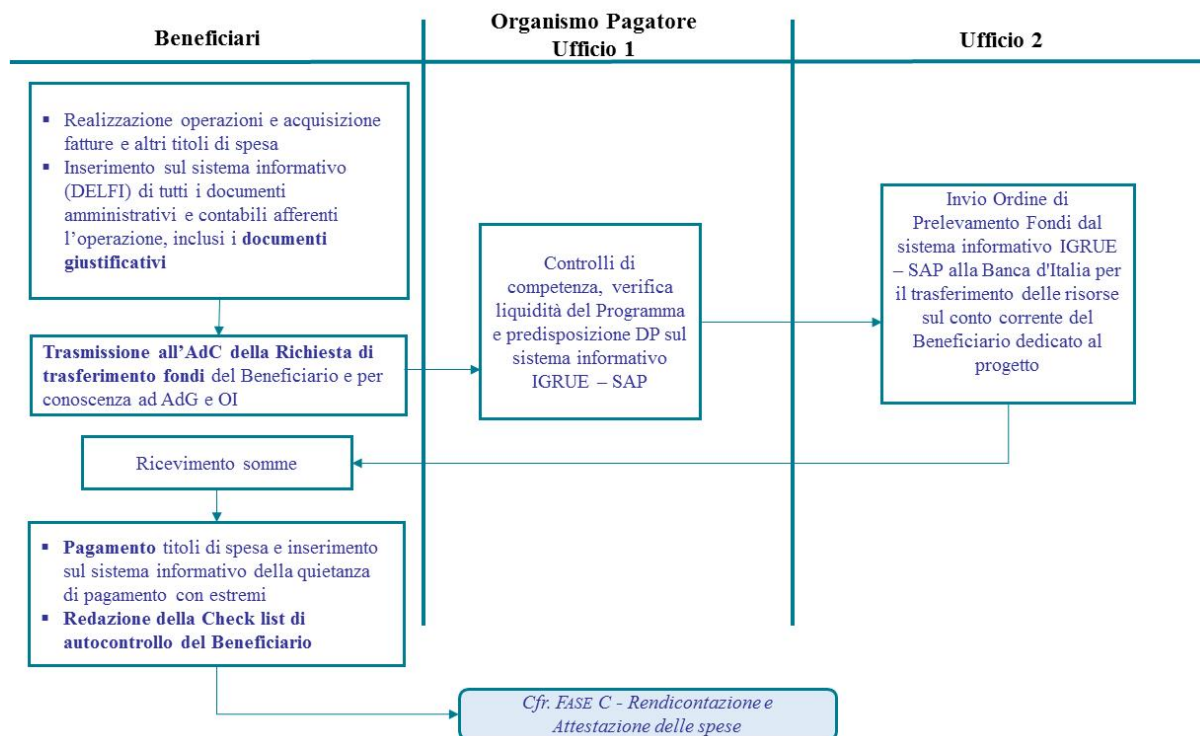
Beneficiari

Organismo Pagatore
Ufficio 1

Ufficio 2

▪ Realizzazione operazioni e acquisizione fatture e altri titoli di spesa
▪ Inserimento sul sistema informativo (DELFI) di tutti i documenti amministrativi e contabili afferenti l'operazione, inclusi i documenti giustificativi

Trasmissione all'AdC della Richiesta di trasferimento fondi del Beneficiario e per conoscenza ad AdG e OI

Controlli di competenza, verifica liquidità del Programma e predisposizione DP sul sistema informativo IGRUE – SAP

Invio Ordine di Prelevamento Fondi dal sistema informativo IGRUE – SAP alla Banca d'Italia per il trasferimento delle risorse sul conto corrente del Beneficiario dedicato al progetto

Ricevimento somme

▪ Pagamento titoli di spesa e inserimento sul sistema informativo della quietanza di pagamento con estremi
▪ Redazione della Check list di autocontrollo del Beneficiario

Cfr. FASE C - Rendicontazione e Attestazione delle spese